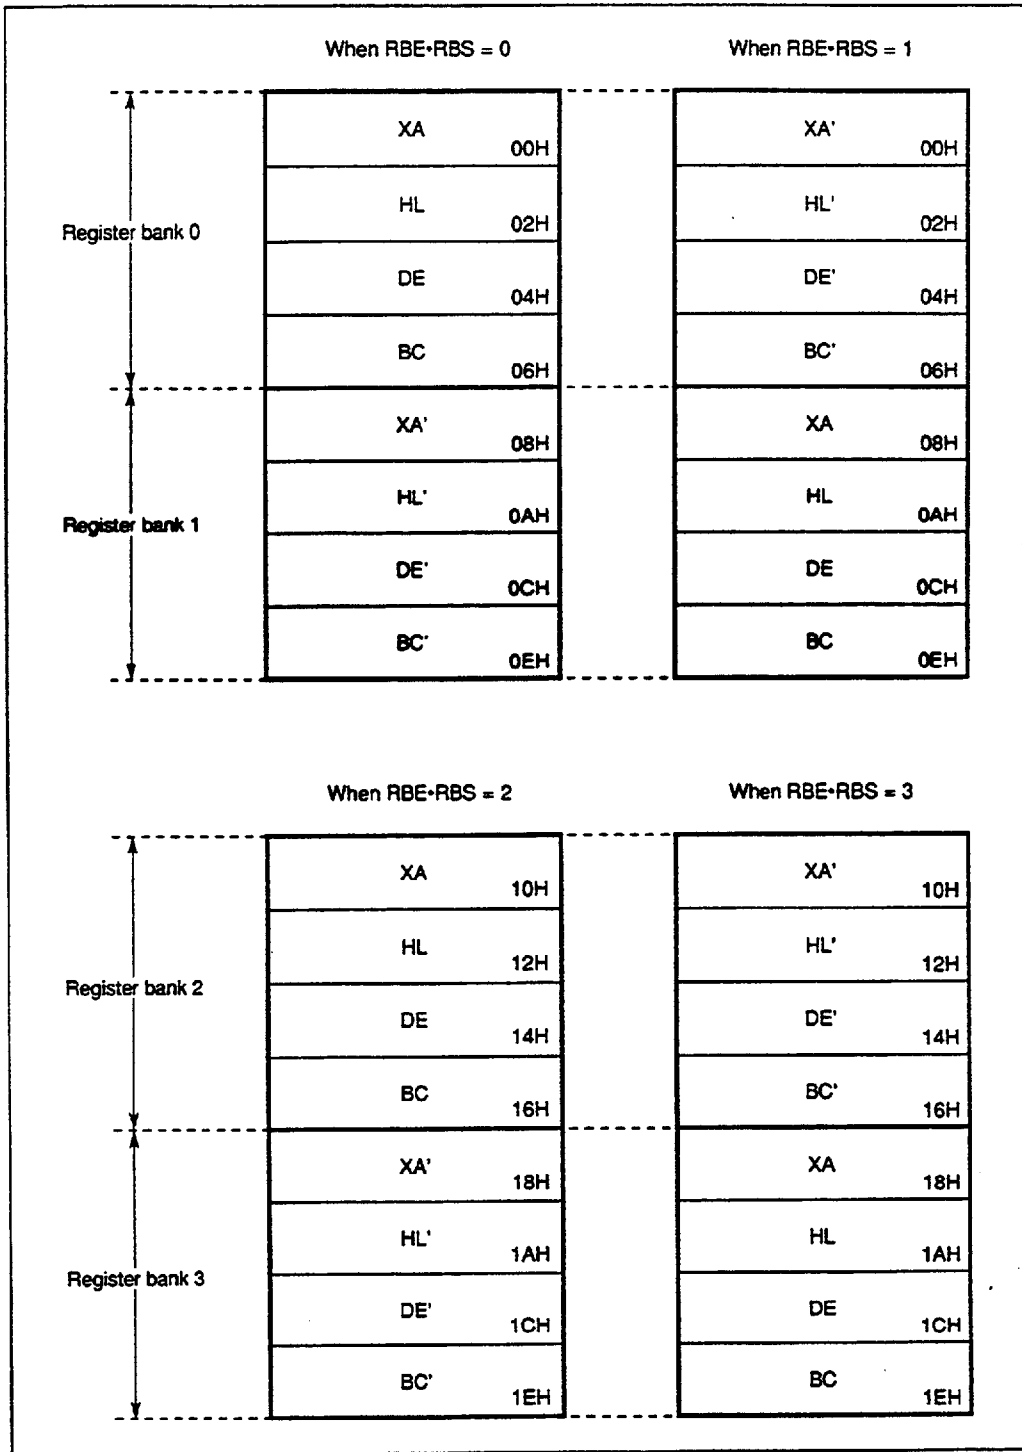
When RBE•RBS = 0

When RBE•RBS = 1

Register bank 0

Register bank 1

| XA 00H |
|---|
| HL 02H |
| DE 04H |
| BC 06H |
| XA' 08H |
| HL' 0AH |
| DE' 0CH |
| BC' 0EH |

| XA' 00H |
|---|
| HL' 02H |
| DE' 04H |
| BC' 06H |
| XA 08H |
| HL 0AH |
| DE 0CH |
| BC 0EH |

When RBE•RBS = 2

When RBE•RBS = 3

Register bank 2

Register bank 3

| XA 10H |
|---|
| HL 12H |
| DE 14H |
| BC 16H |
| XA' 18H |
| HL' 1AH |
| DE' 1CH |
| BC' 1EH |

| XA' 10H |
|---|
| HL' 12H |
| DE' 14H |
| BC' 16H |
| XA 18H |
| HL 1AH |
| DE 1CH |
| BC 1EH |